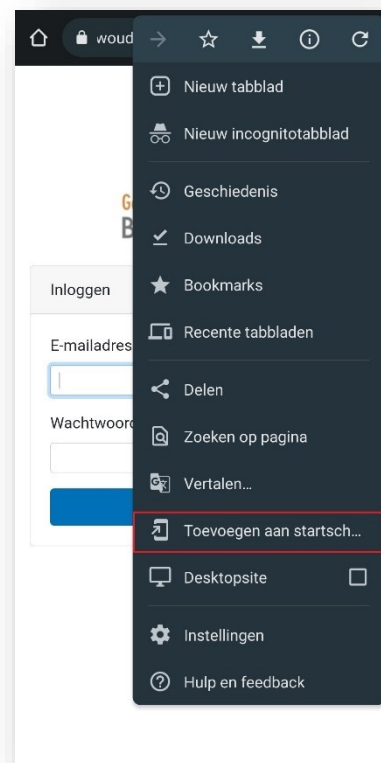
woud

Nieuw tabblad

Nieuw incognitotabblad

Geschiedenis

Downloads

Bookmarks

Recente tabbladen

Delen

Zoeken op pagina

Vertalen...

Toevoegen aan startsch...

Desktopsite

Instellingen

Hulp en feedback

G
B

Inloggen

E-mailadres

Wachtwoord